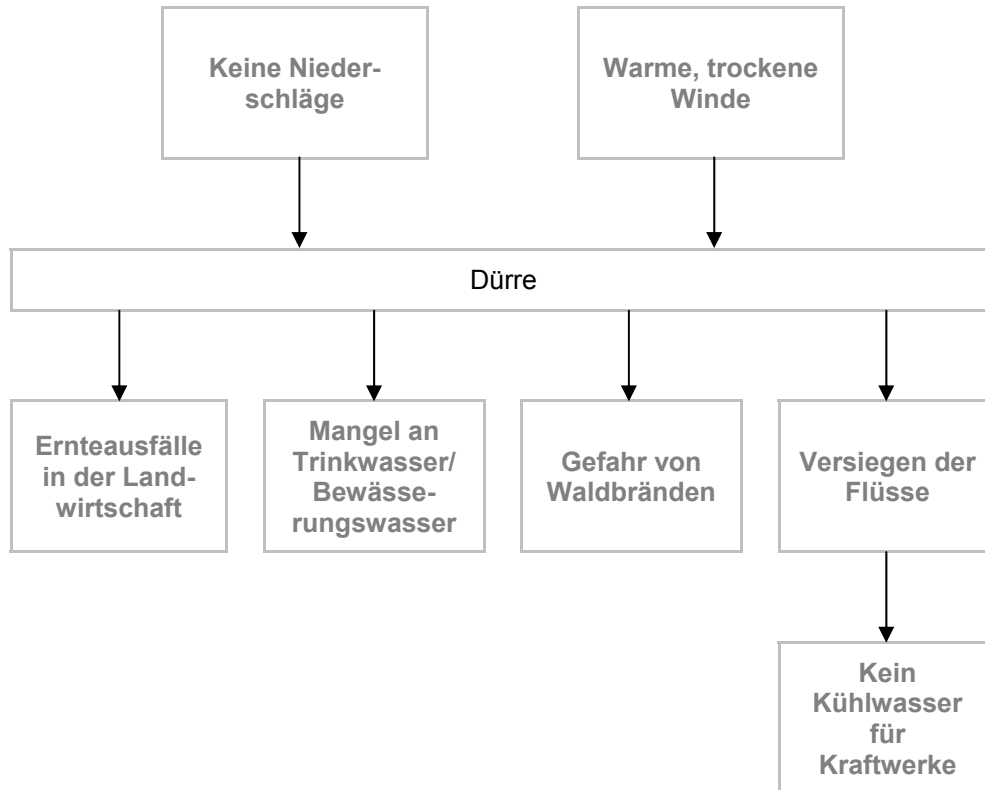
Keine Niederschläge

Warme, trockene Winde

Dürre

Ernteausfälle in der Landwirtschaft

Mangel an Trinkwasser/ Bewässerungswasser

Gefahr von Waldbränden

Versiegen der Flüsse

Kein Kühlwasser für Kraftwerke